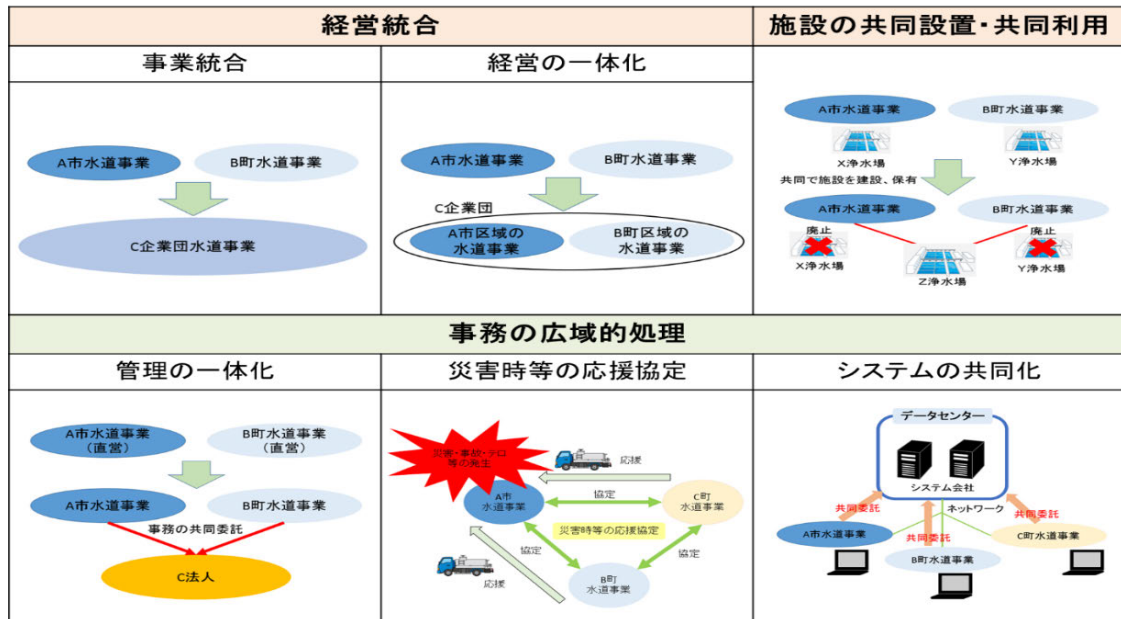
経営統合

施設の共同設置・共同利用

事業統合

A市水道事業

B町水道事業

C企業団水道事業

経営の一体化

A市水道事業

B町水道事業

C企業団

A市区域の水道事業

B町区域の水道事業

A市水道事業

B町水道事業

X浄水場

Y浄水場

共同で施設を建設、保有

A市水道事業

B町水道事業

廃止

廃止

X浄水場

Z浄水場

Y浄水場

事務の広域的処理

管理の一体化

A市水道事業（直営）

B町水道事業（直営）

A市水道事業

B町水道事業

事務の共同委託

C法人

災害時等の応援協定

災害・事故・テロ等の発生

応援

A市水道事業

協定

C町水道事業

災害時等の応援協定

協定

協定

応援

B町水道事業

システムの共同化

データセンター

システム会社

共同委託

ネットワーク

共同委託

共同委託

A市水道事業

B町水道事業

C町水道事業